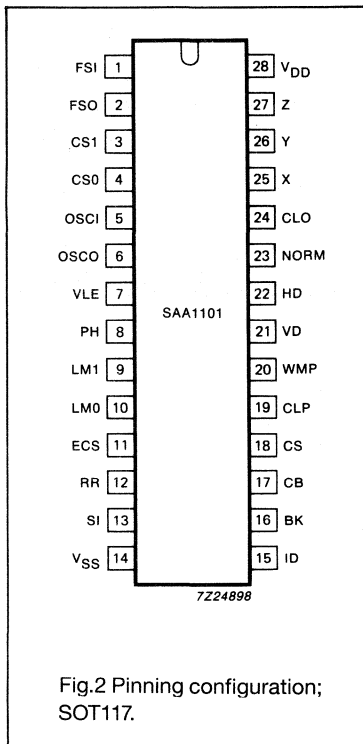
FSI 1
FSO 2
CS1 3
CS0 4
OSCI 5
OSCO 6
VLE 7
PH 8
LM1 9
LM0 10
ECS 11
RR 12
SI 13
$V_{SS}$ 14

28 $V_{DD}$
27 Z
26 Y
25 X
24 CLO
23 NORM
22 HD
21 VD
20 WMP
19 CLP
18 CS
17 CB
16 BK
15 ID

SAA1101

7Z24898

Fig.2 Pinning configuration; SOT117.